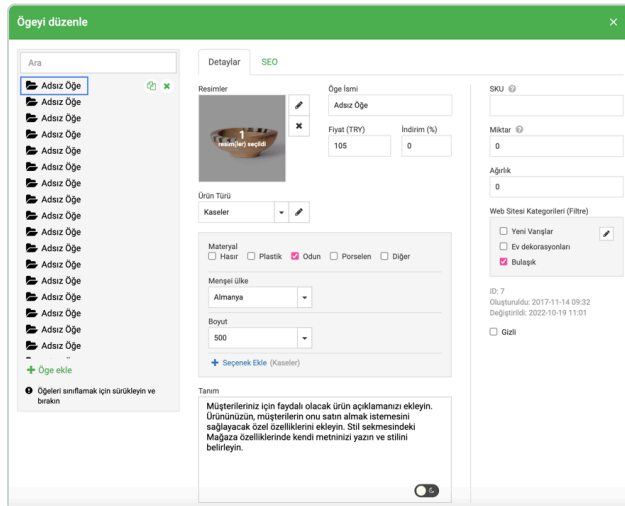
Ögeyi düzenle

×

Ara

Adsız Öğe
Adsız Öğe
Adsız Öğe
Adsız Öğe
Adsız Öğe
Adsız Öğe
Adsız Öğe
Adsız Öğe
Adsız Öğe
Adsız Öğe
Adsız Öğe
Adsız Öğe
Adsız Öğe
Adsız Öğe
Adsız Öğe
Adsız Öğe
Adsız Öğe
Adsız Öğe

+ Öğe ekle

Öğeleri sınıflamak için sürükleyin ve bırakın

Detaylar SEO

Resimler

1 resim(ler) seçildi

Öge İsmi
Adsız Öğe

Fiyat (TRY)
105

İndirim (%)
0

SKU

Miktar
0

Ağırlık
0

Web Sitesi Kategorileri (Filtre)
Yeni Varışlar
Ev dekorasyonları
Bulaşık

ID: 7
Oluşturuldu: 2017-11-14 09:32
Değiştirildi: 2022-10-19 11:01

Gizli

Ürün Türü
Kaseler

Materyal
Hasır Plastik Odun Porselen Diğer

Menşei ülke
Almanya

Boyut
500

+ Seçenek Ekle (Kaseler)

Tanım
Müşterileriniz için faydalı olacak ürün açıklamanızı ekleyin. Ürününüzün, müşterilerin onu satın almak istemesini sağlayacak özel özelliklerini ekleyin. Stil sekmesindeki Mağaza özelliklerinde kendi metninizi yazın ve stilini belirleyin.